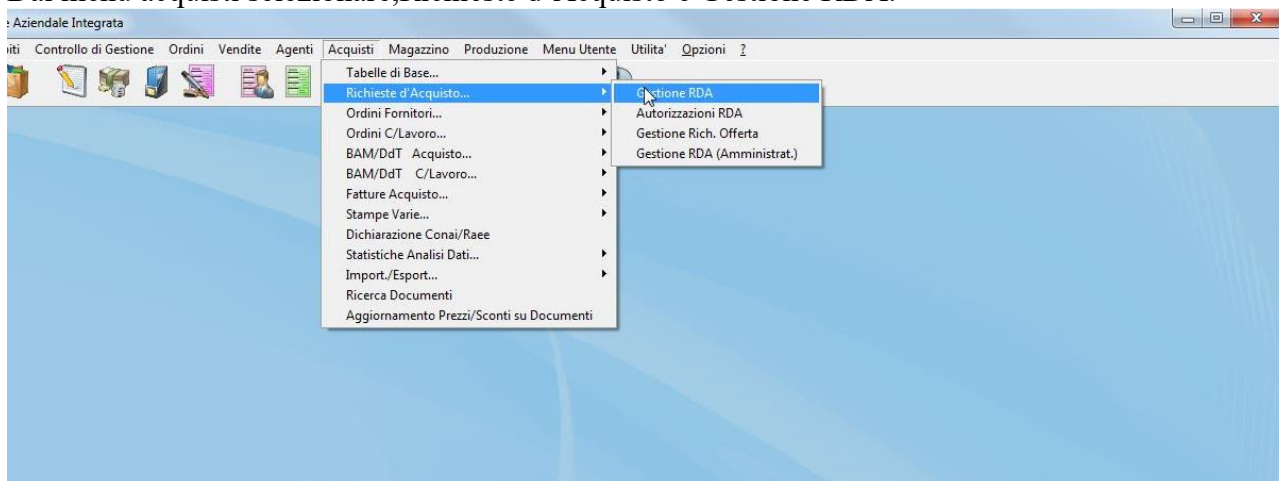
Dal menu acquisti selezionare,Richieste d'Acquisto e Gestione RDA:

Aziendale Integrata

iti Controllo di Gestione Ordini Vendite Agenti Acquisti Magazzino Produzione Menu Utente Utilita' Opzioni ?

Tabelle di Base...
Richieste d'Acquisto...
Ordini Fornitori...
Ordini C/Lavoro...
BAM/DdT Acquisto...
BAM/DdT C/Lavoro...
Fatture Acquisto...
Stampe Varie...
Dichiarazione Conai/Raee
Statistiche Analisi Dati...
Import./Esport...
Ricerca Documenti
Aggiornamento Prezzi/Sconti su Documenti

Gestione RDA
Autorizzazioni RDA
Gestione Rich. Offerta
Gestione RDA (Amministrat.)